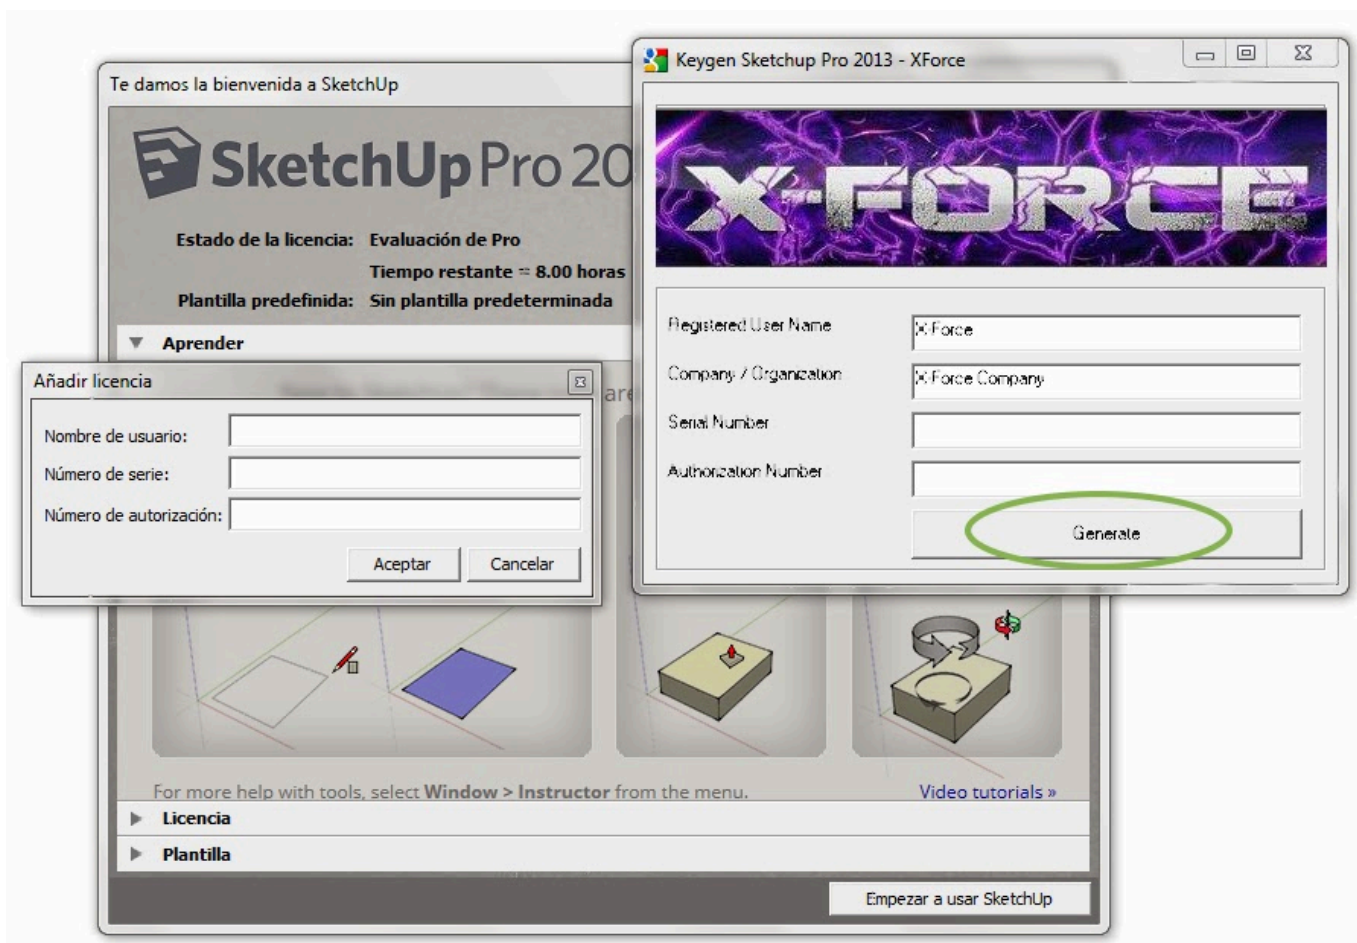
Te damos la bienvenida a SketchUp

SketchUp Pro 20

Estado de la licencia: Evaluación de Pro
Tiempo restante = 8.00 horas
Plantilla predefinida: Sin plantilla predeterminada

Aprender

Añadir licencia

Nombre de usuario:
Número de serie:
Número de autorización:

Aceptar
Cancelar

Keygen Sketchup Pro 2013 - XForce

X-FORCE

Registered User Name
X-Force
Company / Organization
X-Force Company
Serial Number
Authorization Number
Generate

For more help with tools, select Window > Instructor from the menu.
Video tutorials »

Licencia
Plantilla

Empezar a usar SketchUp